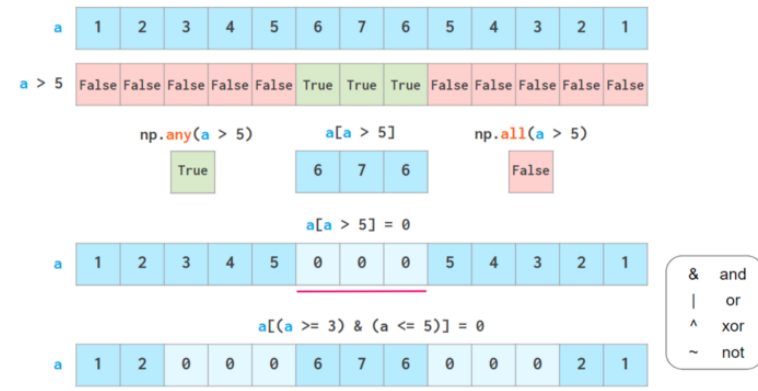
| a | 1 | 2 | 3 | 4 | 5 | 6 | 7 | 6 | 5 | 4 | 3 | 2 | 1 |
|---|---|---|---|---|---|---|---|---|---|---|---|---|---|

| a > 5 | False | False | False | False | False | True | True | True | False | False | False | False | False |
|---|---|---|---|---|---|---|---|---|---|---|---|---|---|

np.any(a > 5)

True

a[a > 5]

| 6 | 7 | 6 |
|---|---|---|

np.all(a > 5)

False

a[a > 5] = 0

| a | 1 | 2 | 3 | 4 | 5 | 0 | 0 | 0 | 5 | 4 | 3 | 2 | 1 |
|---|---|---|---|---|---|---|---|---|---|---|---|---|---|

a[(a >= 3) & (a <= 5)] = 0

| a | 1 | 2 | 0 | 0 | 0 | 6 | 7 | 6 | 0 | 0 | 0 | 2 | 1 |
|---|---|---|---|---|---|---|---|---|---|---|---|---|---|

| & | and |
|---|---|
| \| | or |
| ^ | xor |
| ~ | not |